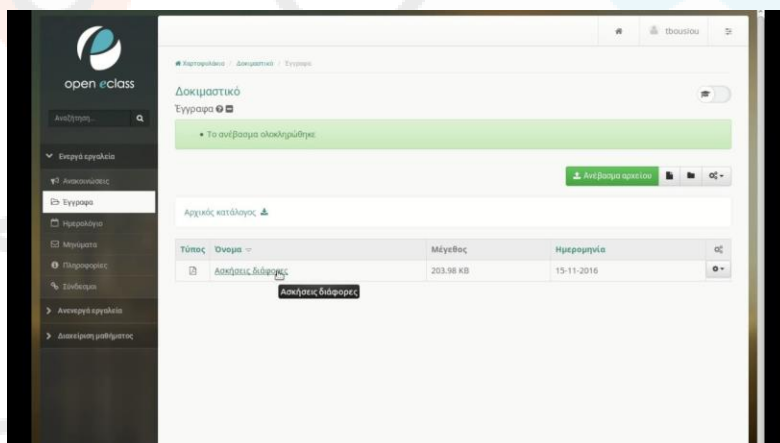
open eclass

Αναζήτηση...

Ενεργά εργαλεία

Ανακοινώσεις

Έγγραφα

Ημερολόγιο

Μηνύματα

Πληροφορίες

Σύνδεσμοι

Ανενεργά εργαλεία

Διαχείριση μαθήματος

tbousiou

Χαρτοφυλάκιο / Δοκιμαστικό / Έγγραφα

Δοκιμαστικό

Έγγραφα

• Το ανέβασμα ολοκληρώθηκε

Ανέβασμα αρχείου

Αρχικός κατάλογος

| Τύπος | Όνομα | Μέγεθος | Ημερομηνία |
|---|---|---|---|
| | Ασκήσεις διάφορες | 203.98 KB | 15-11-2016 |

Ασκήσεις διάφορες